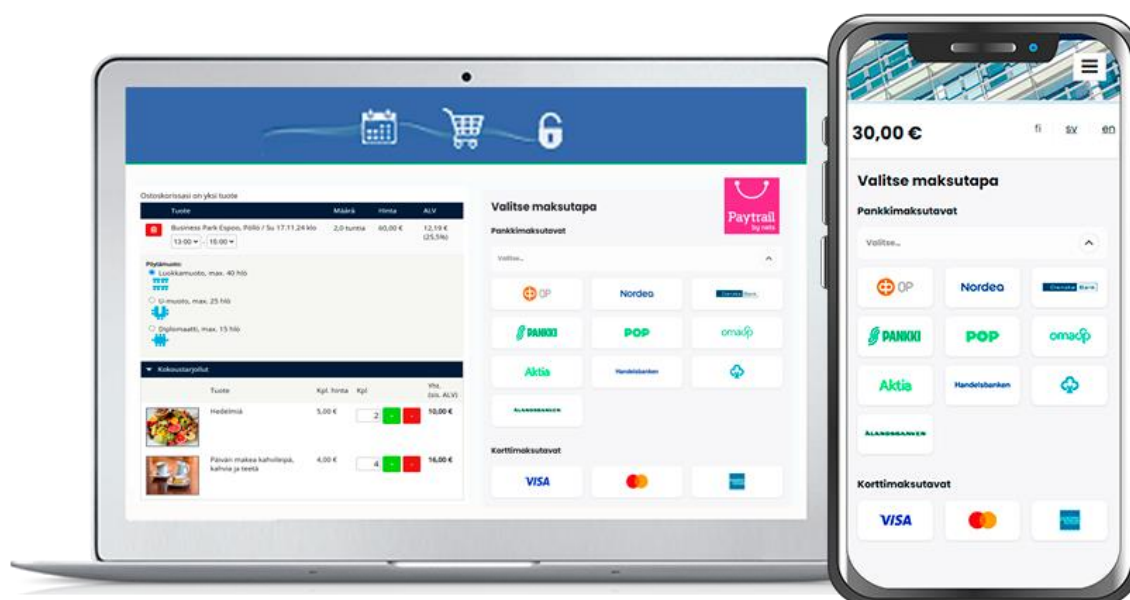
Ostoskorissasi on yksi tuote

| Tuote | Määrä | Hinta | ALV |
|---|---|---|---|
| Business Park Espoo, Pöllö / Su 17.11.24 klo 13:00 - 16:00 | 2,0 tuntia | 60,00 € | 12,19 € (25,5%) |

Pöytämuoto:
Luokkamuoto, max. 40 hlö
U-muoto, max. 25 hlö
Diplomaatti, max. 15 hlö

Kokoustarjoilut

| Tuote | Kpl. hinta | Kpl | Yht. (sis. ALV) |
|---|---|---|---|
| Hedelmiä | 5,00 € | 2 | 10,00 € |
| Päivän makea kahvileipä, kahvia ja teetä | 4,00 € | 4 | 16,00 € |

Valitse maksutapa

Paytrail by nets

Pankkimaksutavat

Valitse...

OP
Nordea
Danske Bank
S-PANKKI
POP
omasp
Aktia
Handelsbanken
ÅLANDSBANKEN

Korttimaksutavat

VISA

30,00 €

fi sv en

Valitse maksutapa

Pankkimaksutavat

Valitse...

OP
Nordea
Danske Bank
S-PANKKI
POP
omasp
Aktia
Handelsbanken
ÅLANDSBANKEN

Korttimaksutavat

VISA